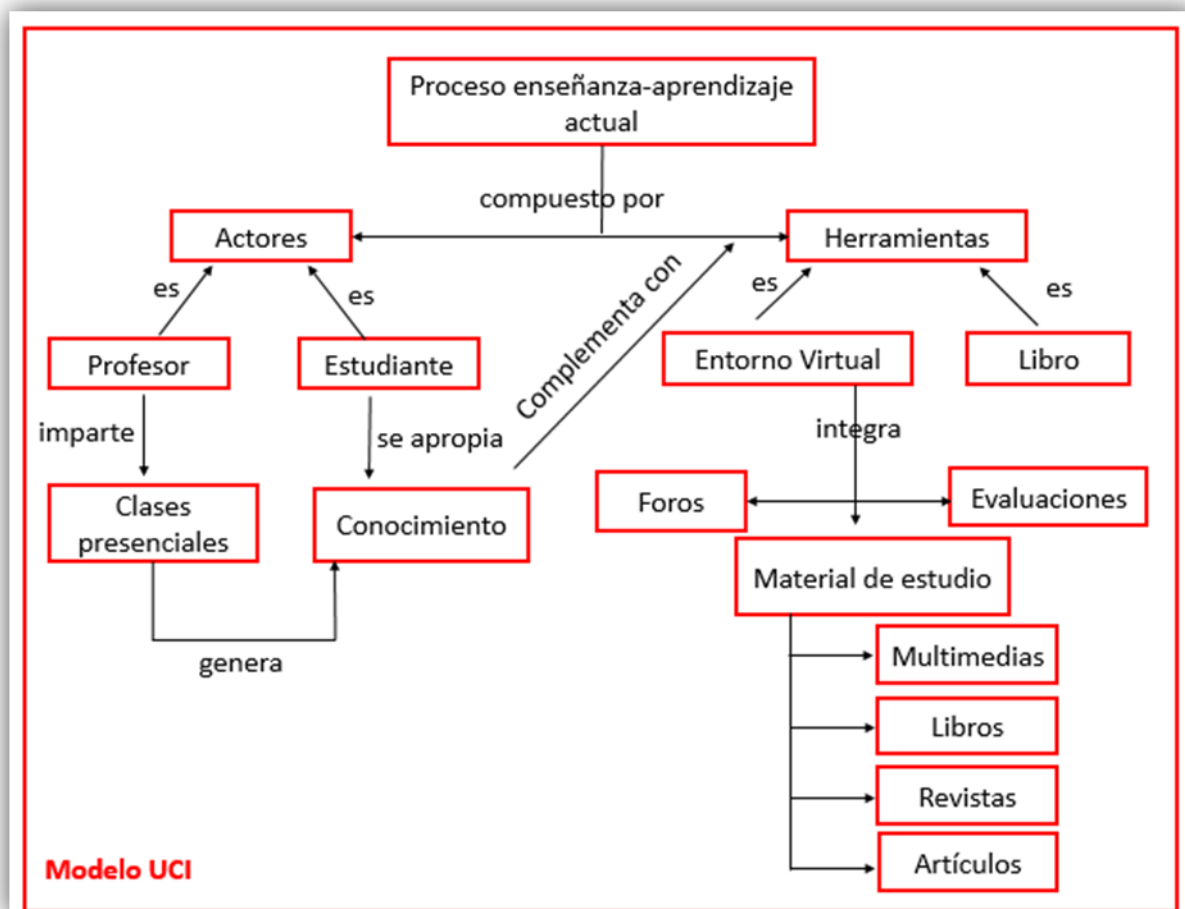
Proceso enseñanza-aprendizaje actual

compuesto por

Actores

Herramientas

es

es

Complementa con

es

es

Profesor

Estudiante

Entorno Virtual

Libro

imparte

se apropia

integra

Clases presenciales

Conocimiento

Foros

Evaluaciones

Material de estudio

genera

Multimedias

Libros

Revistas

Artículos

Modelo UCI